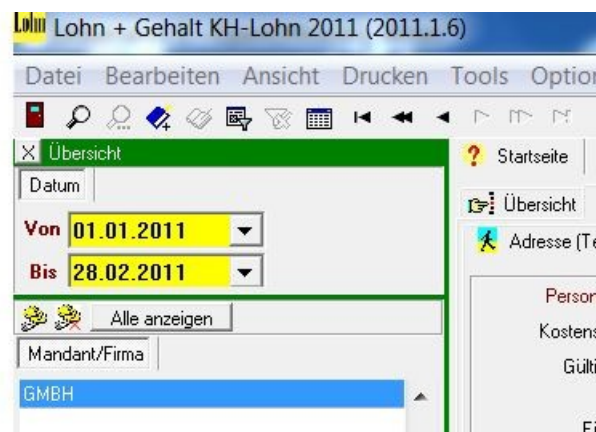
Lohn Lohn + Gehalt KH-Lohn 2011 (2011.1.6)

Datei Bearbeiten Ansicht Drucken Tools Optior

X Übersicht

Datum

Von 01.01.2011

Bis 28.02.2011

Alle anzeigen

Mandant/Firma

GMBH

Startseite

Übersicht

Adresse (Te

Person

Kostens

Gülti

F